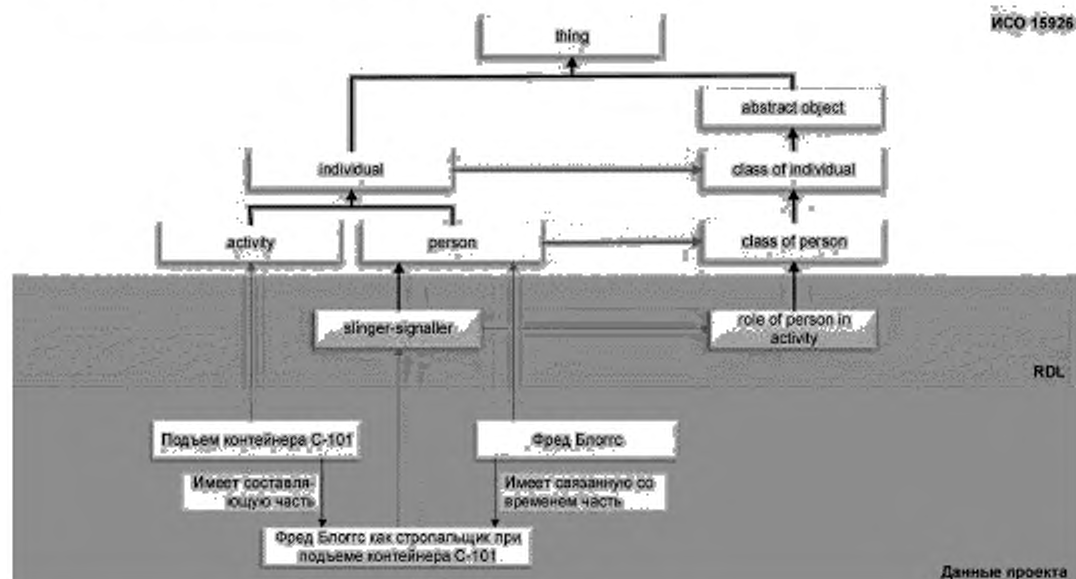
ИСО 15926

thing

abstract object

individual

class of individual

activity

person

class of person

slinger-signaller

role of person in activity

RDL

Подъем контейнера С-101

Фред Блоггс

Имеет составляющую часть

Имеет связанную со временем часть

Фред Блоггс как стропальщик при подъеме контейнера С-101

Данные проекта